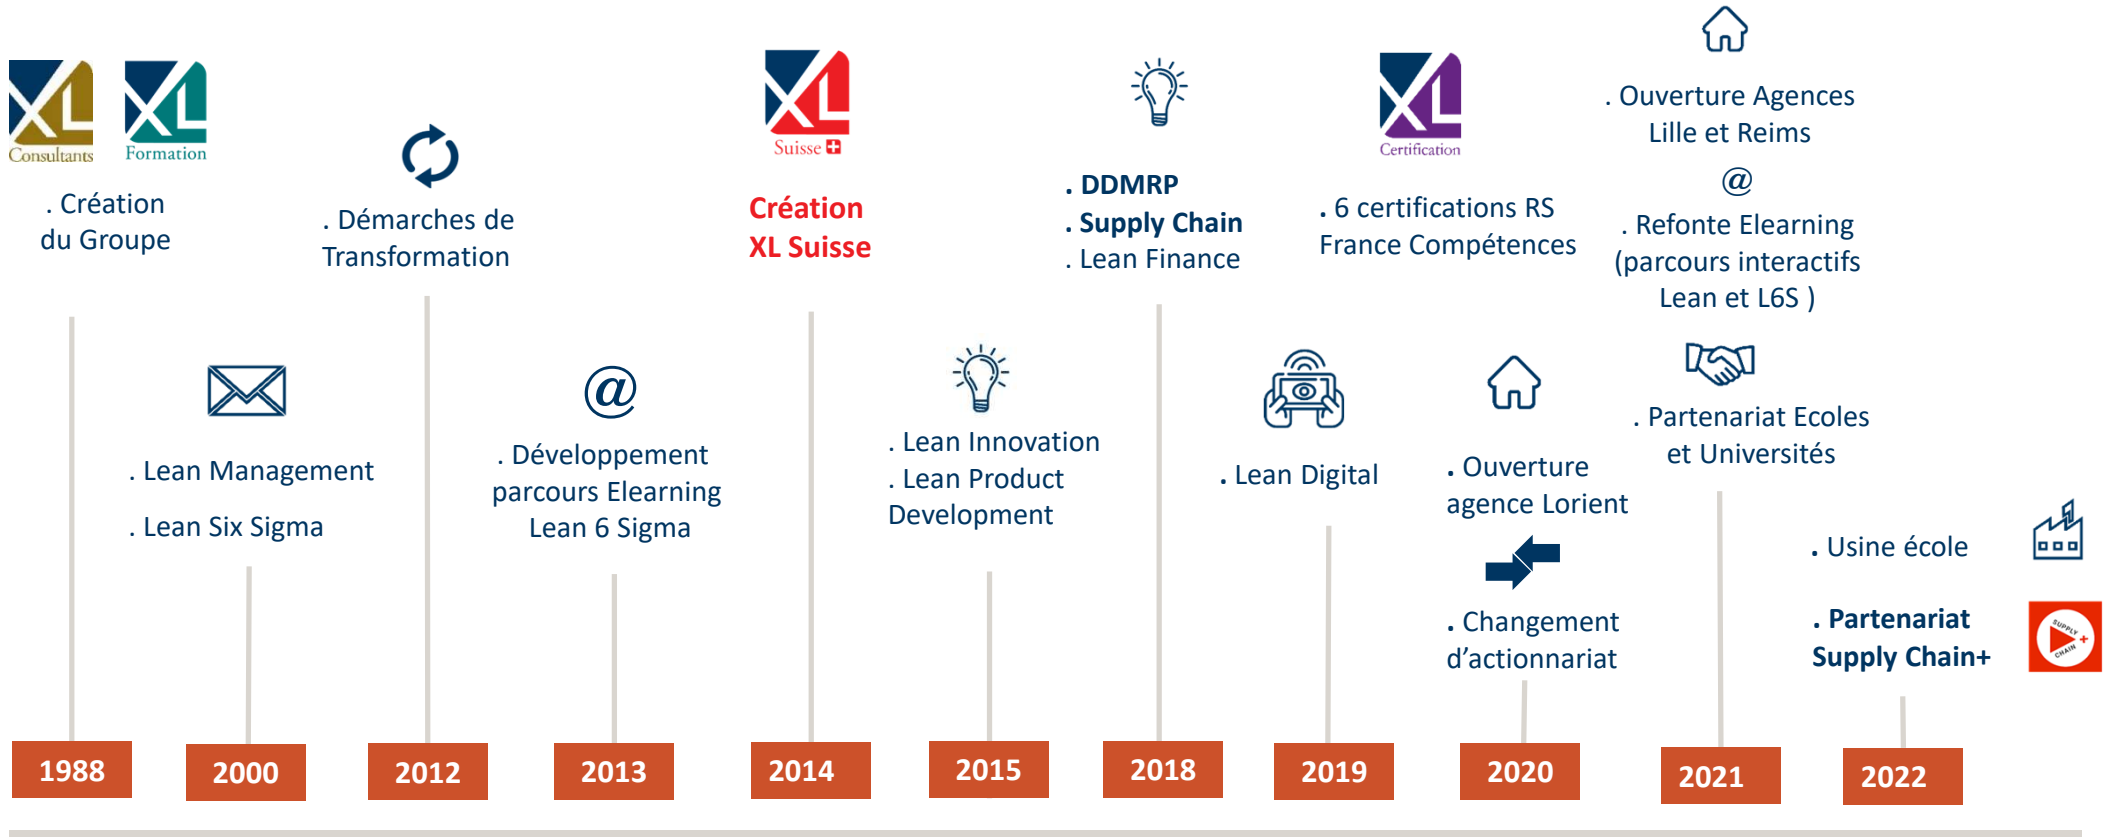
Consultants

Formation

. Création du Groupe

. Démarches de Transformation

Suisse

Création XL Suisse

. DDMRP
. Supply Chain
. Lean Finance

Certification

. 6 certifications RS France Compétences

. Ouverture Agences Lille et Reims

@

. Refonte Elearning (parcours interactifs Lean et L6S )

. Lean Management

. Lean Six Sigma

@

. Développement parcours Elearning Lean 6 Sigma

. Lean Innovation
. Lean Product Development

. Lean Digital

. Ouverture agence Lorient

. Changement d'actionnariat

. Partenariat Ecoles et Universités

. Usine école

. Partenariat Supply Chain+

SUPPLY CHAIN

| 1988 | 2000 | 2012 | 2013 | 2014 | 2015 | 2018 | 2019 | 2020 | 2021 | 2022 |
|---|---|---|---|---|---|---|---|---|---|---|